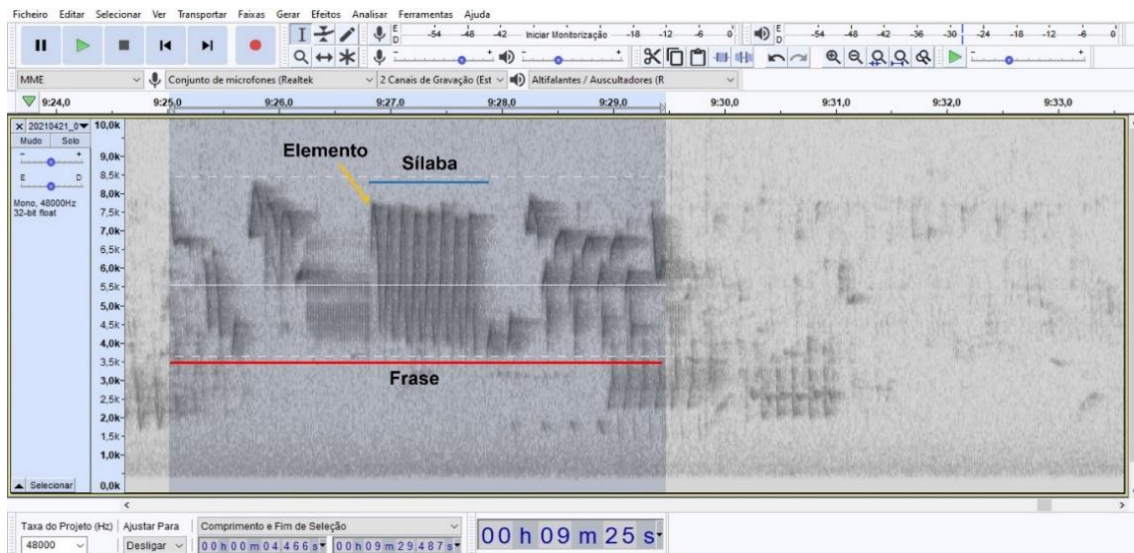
Ficheiro Editar Selecionar Ver Transportar Faixas Gerar Efeitos Analisar Ferramentas Ajuda

-54 -48 -42 Iniciar Monitorização -18 -12 -6 0

-54 -48 -42 -36 -30 -24 -18 -12 -6 0

MME

Conjunto de microfones (Realtek

2 Canais de Gravação (Est

Altifalantes / Auscultadores (R

9:24,0 9:25,0 9:26,0 9:27,0 9:28,0 9:29,0 9:30,0 9:31,0 9:32,0 9:33,0

20210421_0

Mudo Solo

E D

Mono, 48000Hz
32-bit float

10,0k
9,0k
8,5k
8,0k
7,5k
7,0k
6,5k
6,0k
5,5k
5,0k
4,5k
4,0k
3,5k
3,0k
2,5k
2,0k
1,5k
1,0k
0,0k

Elemento

Sílaba

Frase

Selecionar

Taxa do Projeto (Hz) Ajustar Para Comprimento e Fim de Seleção

48000 Desligar 00 h 00 m 04.466 s 00 h 09 m 29.487 s

00 h 09 m 25 s